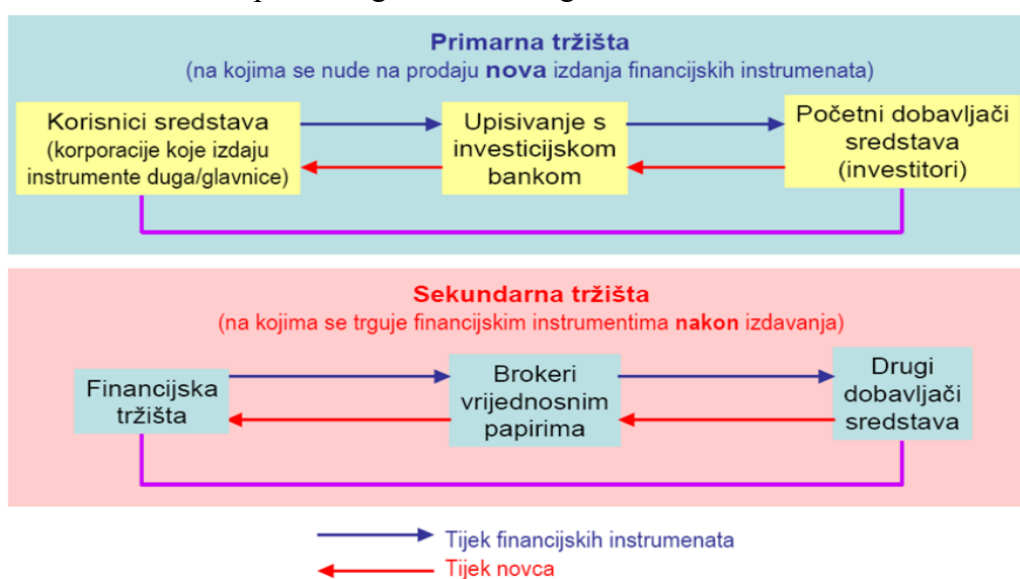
Primarna tržišta
(na kojima se nude na prodaju nova izdanja financijskih instrumenata)

Korisnici sredstava (korporacije koje izdaju instrumente duga/glavnice)

Upisivanje s investicijskom bankom

Početni dobavljači sredstava (investitori)

Sekundarna tržišta
(na kojima se trguje financijskim instrumentima nakon izdavanja)

Financijska tržišta

Brokeri vrijednosnim papirima

Drugi dobavljači sredstava

Tijek financijskih instrumenata
Tijek novca